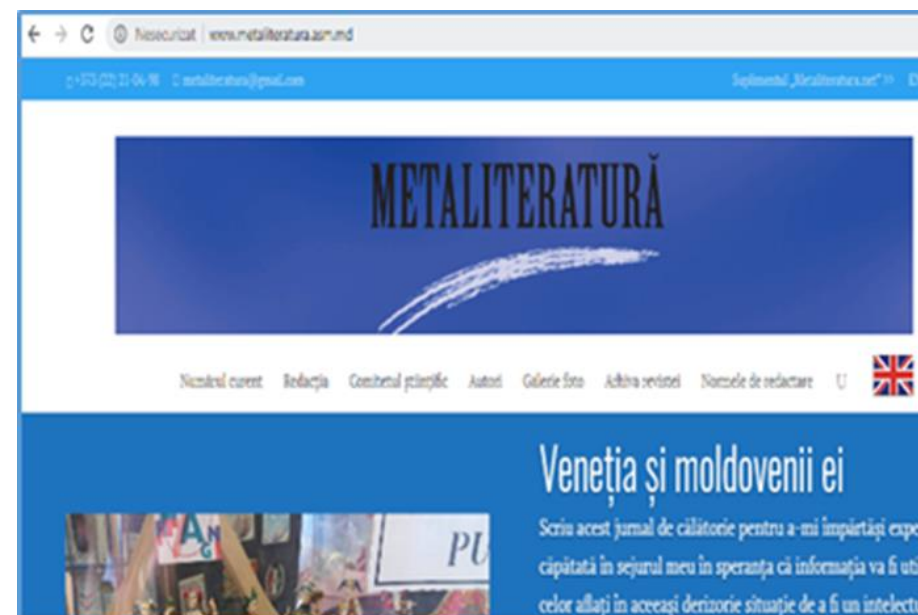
← → C ⓘ Nesecurizat | www.metaliteratura.asm.md

+373 (22) 21-04-98 metaliteratura@gmail.com

Suplimentul „Metaliteratura.net" »

METALITERATURĂ

Numărul curent Redacția Comitetul științific Autori Galerie foto Arhiva revistei Normele de redactare U

Veneția și moldovenii ei

Scriu acest jurnal de călătorie pentru a-mi împărtăși expe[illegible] căpătată în sejurul meu în speranța că informația va fi uti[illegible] celor aflați în aceeași derizorie situație de a fi un intelect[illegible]

PU